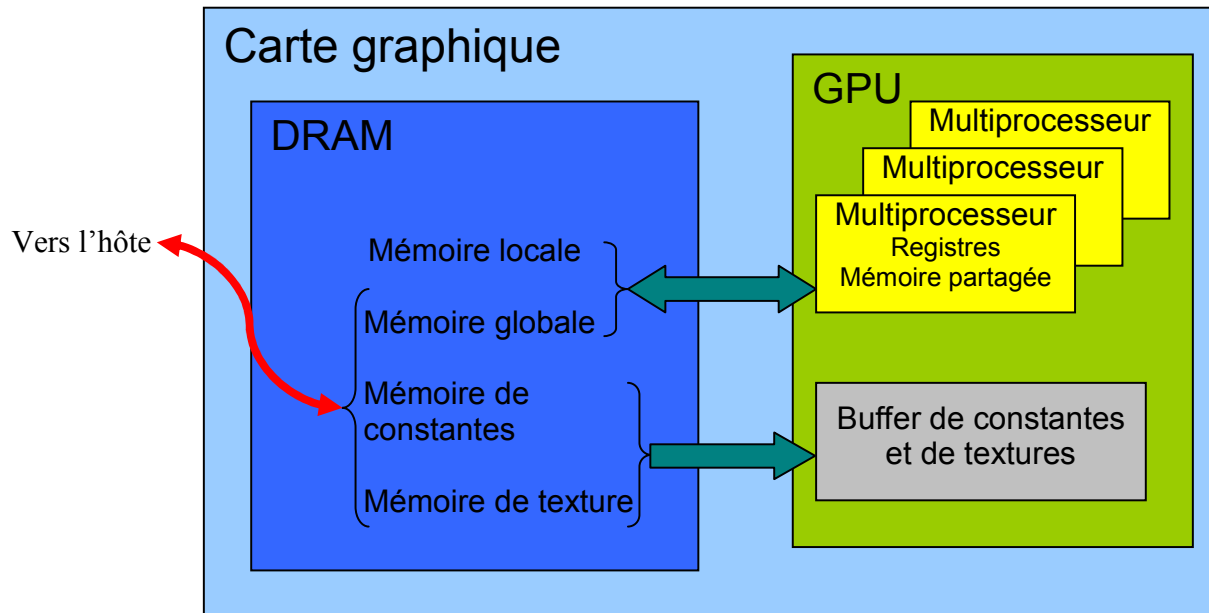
Carte graphique

DRAM

Vers l'hôte

Mémoire locale

Mémoire globale

Mémoire de constantes

Mémoire de texture

GPU

Multiprocesseur

Multiprocesseur

Multiprocesseur
Registres
Mémoire partagée

Buffer de constantes et de textures